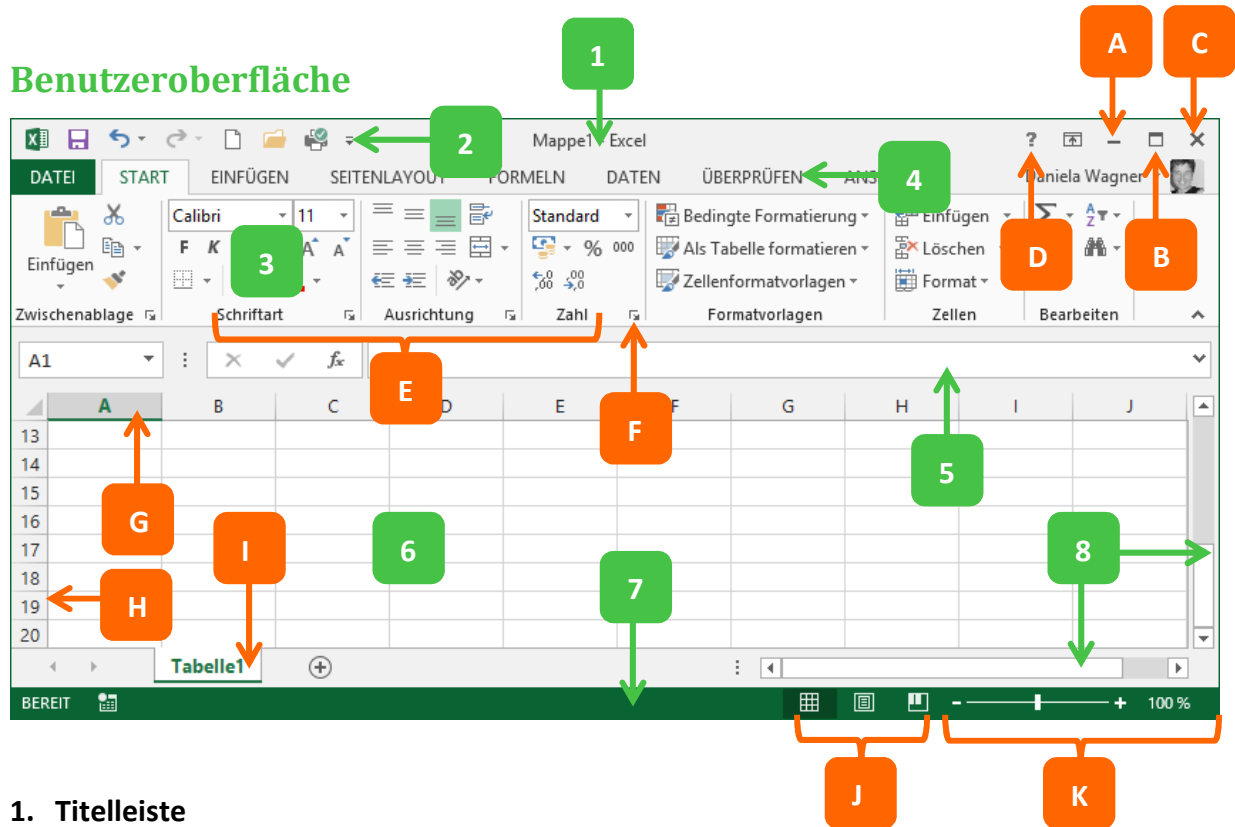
Benutzeroberfläche

1
A
C
2
Mappe1 - Excel
?
DATEI
START
EINFÜGEN
SEITENLAYOUT
FORMELN
DATEN
ÜBERPRÜFEN
ANS
4
Daniela Wagner
Einfügen
Calibri
11
F
K
3
Standard
%
000
Bedingte Formatierung
Als Tabelle formatieren
Zellenformatvorlagen
Einfügen
Löschen
Format
D
B
Zwischenablage
Schriftart
Ausrichtung
Zahl
Formatvorlagen
Zellen
Bearbeiten
A1
$f_x$
E
A
B
C
D
E
F
G
H
I
J
F
5
13
14
15
16
17
18
19
20
G
I
6
8
H
7
Tabelle1
BEREIT
100 %
J
K

1. Titelleiste